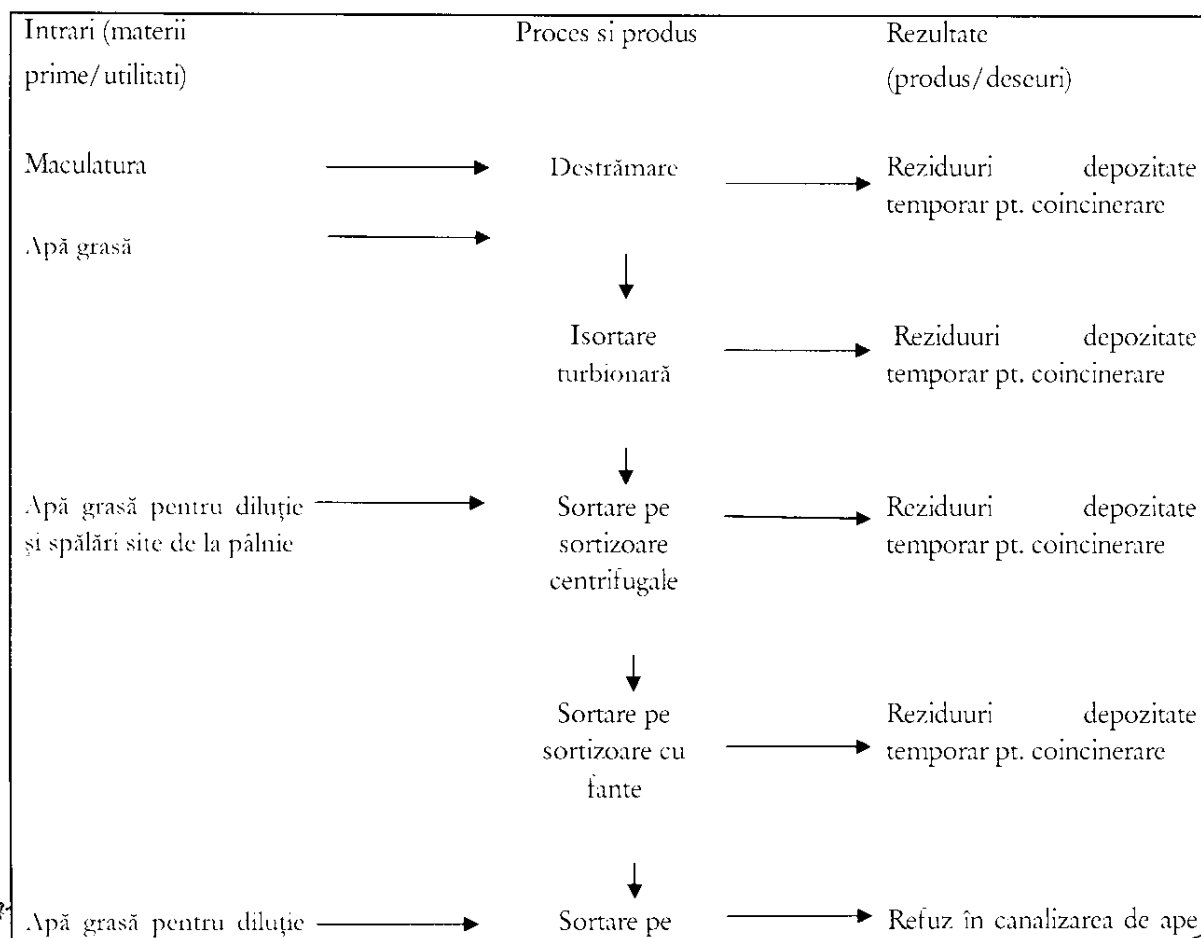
Intrari (materii prime/utilitati)

Proces si produs

Rezultate (produs/deseuri)

Maculatura

Destrămare

Reziduuri depozitate temporar pt. coincinerare

Apă grasă

Isortare turbionară

Reziduuri depozitate temporar pt. coincinerare

Apă grasă pentru diluție și spălări site de la pâlnie

Sortare pe sortizoare centrifugale

Reziduuri depozitate temporar pt. coincinerare

Sortare pe sortizoare cu fante

Reziduuri depozitate temporar pt. coincinerare

Apă grasă pentru diluție

Sortare pe

Refuz în canalizarea de ape